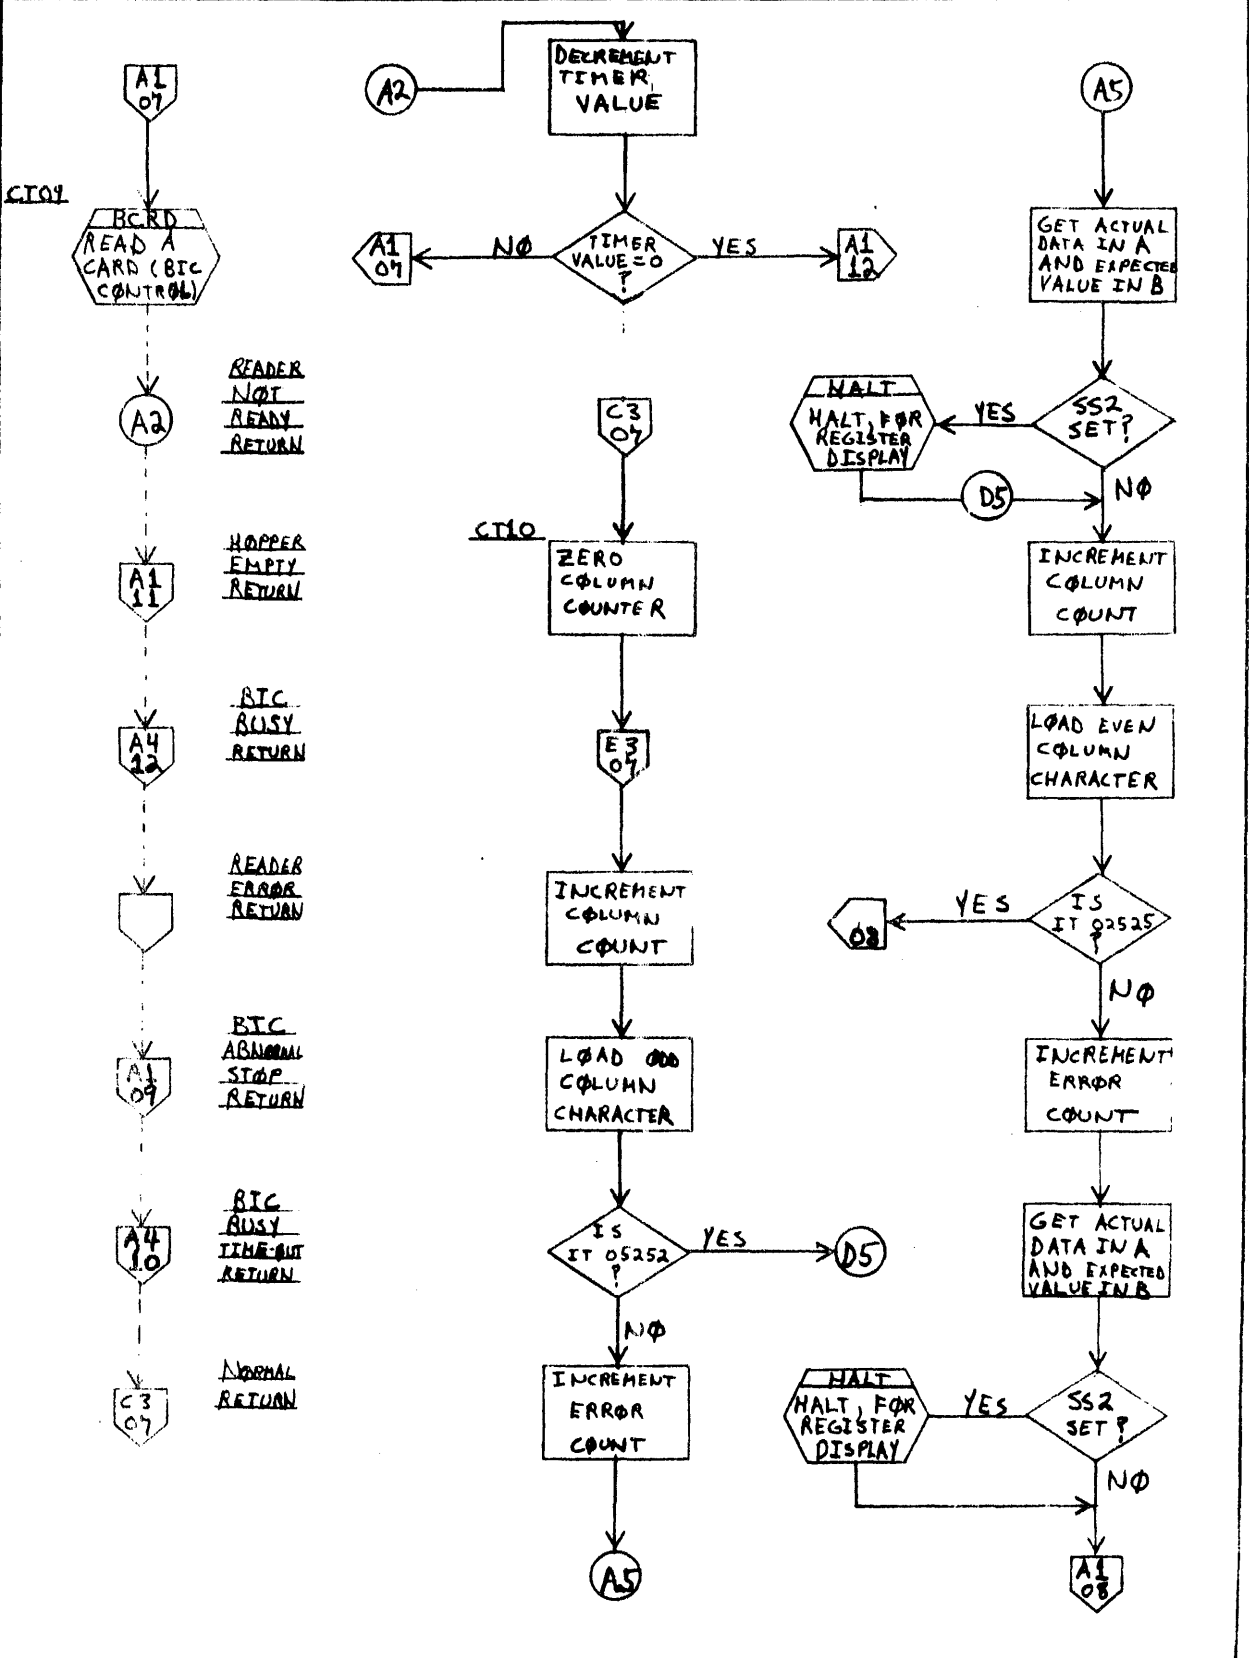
A1
07

CT09

BCRD
READ A CARD (BIC CØNTRØL)

A2

READER NØT READY RETURN

A1
11

HØPPER EMPTY RETURN

A4
12

BIC BUSY RETURN

READER ERRØR RETURN

A1
09

BIC ABNORMAL STØP RETURN

A4
10

BIC BUSY TIME-OUT RETURN

C3
07

NORMAL RETURN

A2

DECREMENT TIMER VALUE

A1
07

NØ

TIMER VALUE=0 ?

YES

A1
12

C3
07

CT10

ZERO CØLUMN COUNTER

E3
07

INCREMENT CØLUMN CØUNT

LØAD ODD CØLUMN CHARACTER

IS IT 05252 ?

YES

D5

NØ

INCREMENT ERRØR CØUNT

A5

A5

GET ACTUAL DATA IN A AND EXPECTED VALUE IN B

HALT

HALT, FØR REGISTER DISPLAY

YES

SS2 SET?

D5

NØ

INCREMENT CØLUMN CØUNT

LØAD EVEN CØLUMN CHARACTER

08

YES

IS IT 02525 ?

NØ

INCREMENT ERRØR CØUNT

GET ACTUAL DATA IN A AND EXPECTED VALUE IN B

HALT

HALT, FØR REGISTER DISPLAY

YES

SS2 SET ?

NØ

A1
08